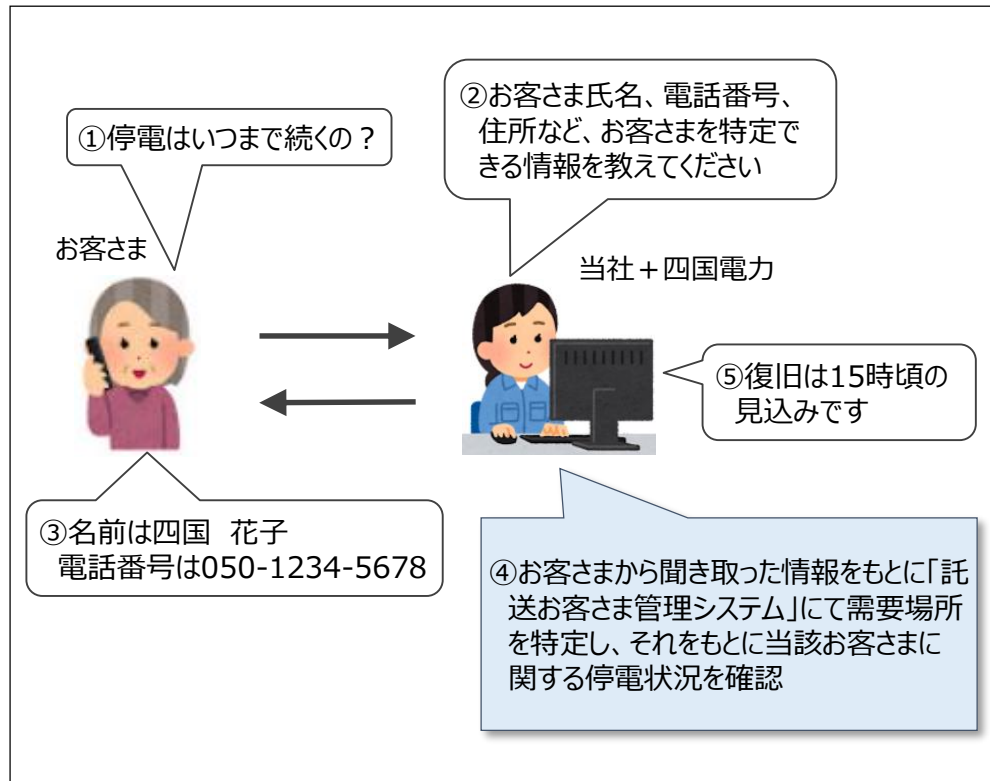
①停電はいつまで続くの？

②お客さま氏名、電話番号、住所など、お客さまを特定できる情報を教えてください

お客さま

当社＋四国電力

⑤復旧は15時頃の見込みです

③名前は四国　花子
電話番号は050-1234-5678

④お客さまから聞き取った情報をもとに「託送お客さま管理システム」にて需要場所を特定し、それをもとに当該お客さまに関する停電状況を確認